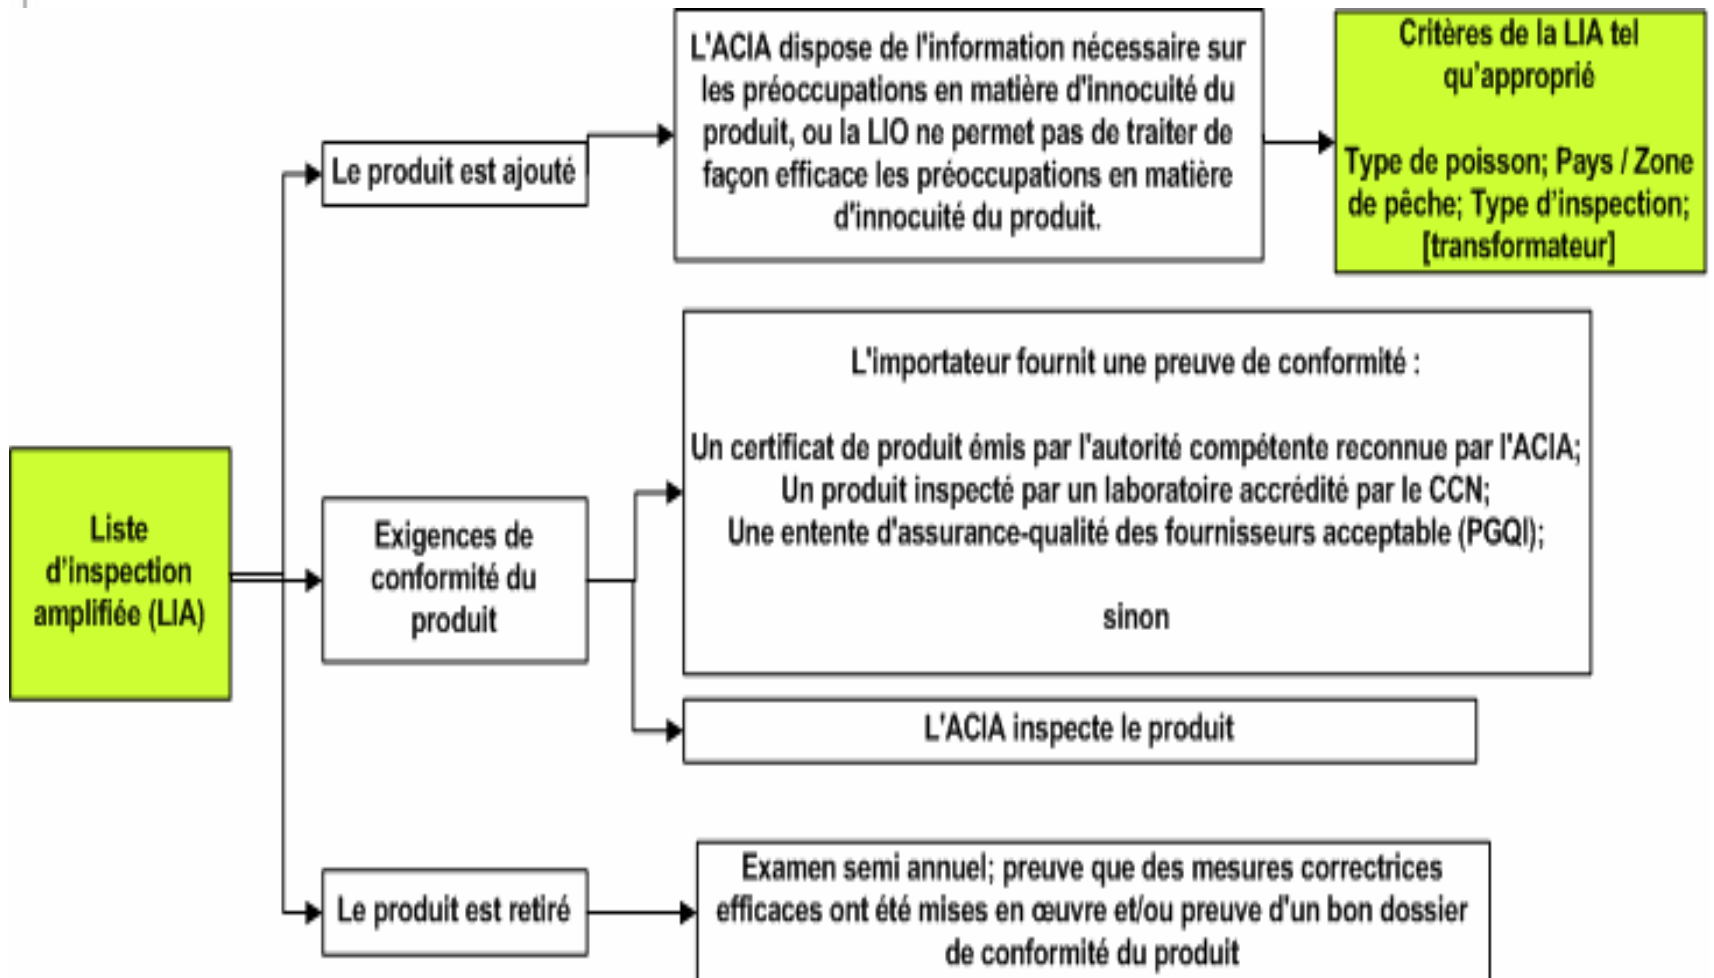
Liste d'inspection amplifiée (LIA)

Le produit est ajouté

L'ACIA dispose de l'information nécessaire sur les préoccupations en matière d'innocuité du produit, ou la LIO ne permet pas de traiter de façon efficace les préoccupations en matière d'innocuité du produit.

Critères de la LIA tel qu'approprié

Type de poisson; Pays / Zone de pêche; Type d'inspection; [transformateur]

Exigences de conformité du produit

L'importateur fournit une preuve de conformité :

Un certificat de produit émis par l'autorité compétente reconnue par l'ACIA;
Un produit inspecté par un laboratoire accrédité par le CCN;
Une entente d'assurance-qualité des fournisseurs acceptable (PGQI);

sinon

L'ACIA inspecte le produit

Le produit est retiré

Examen semi annuel; preuve que des mesures correctrices efficaces ont été mises en œuvre et/ou preuve d'un bon dossier de conformité du produit